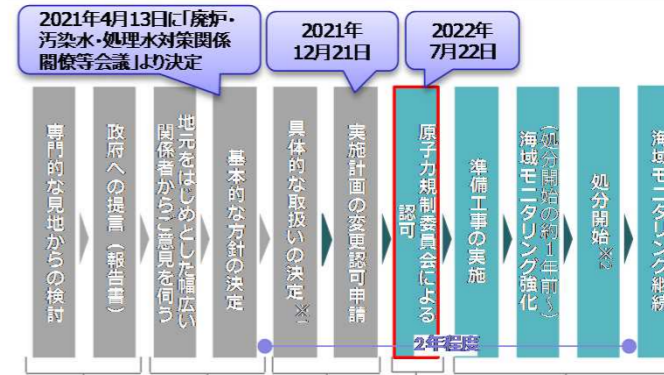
2021年4月13日に「廃炉・汚染水・処理水対策関係閣僚等会議」より決定

2021年
12月21日

2022年
7月22日

専門的な見地からの検討

政府への提言（報告書）

地元をはじめとした幅広い関係者からご意見を伺う

基本的な方針の決定

具体的な取扱いの決定※

実施計画の変更認可申請

原子力規制委員会による認可

準備工事の実施

（処分開始の約1年前〜）
海域モニタリング強化

処分開始※

海域モニタリング継

2年程度